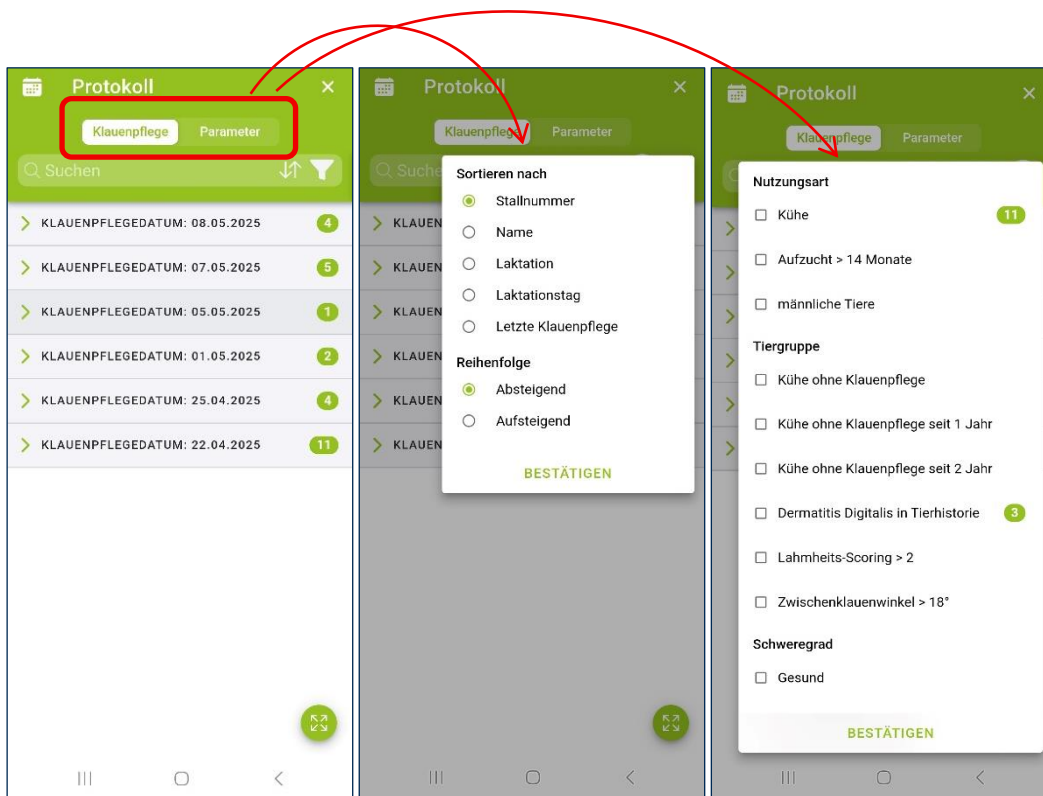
Protokoll ×
Klauenpflege Parameter
Suchen
KLAUENPFLEGEDATUM: 08.05.2025 4
KLAUENPFLEGEDATUM: 07.05.2025 5
KLAUENPFLEGEDATUM: 05.05.2025 1
KLAUENPFLEGEDATUM: 01.05.2025 2
KLAUENPFLEGEDATUM: 25.04.2025 4
KLAUENPFLEGEDATUM: 22.04.2025 11

Protokoll ×
Klauenpflege Parameter
Suche
KLAUEN
KLAUEN
KLAUEN
KLAUEN
KLAUEN
KLAUEN
Sortieren nach
Stallnummer
Name
Laktation
Laktationstag
Letzte Klauenpflege
Reihenfolge
Absteigend
Aufsteigend
BESTÄTIGEN

Protokoll ×
Klauenpflege Parameter
Nutzungsart
Kühe 11
Aufzucht > 14 Monate
männliche Tiere
Tiergruppe
Kühe ohne Klauenpflege
Kühe ohne Klauenpflege seit 1 Jahr
Kühe ohne Klauenpflege seit 2 Jahr
Dermatitis Digitalis in Tierhistorie 3
Lahmheits-Scoring > 2
Zwischenklauenwinkel > 18°
Schweregrad
Gesund
BESTÄTIGEN